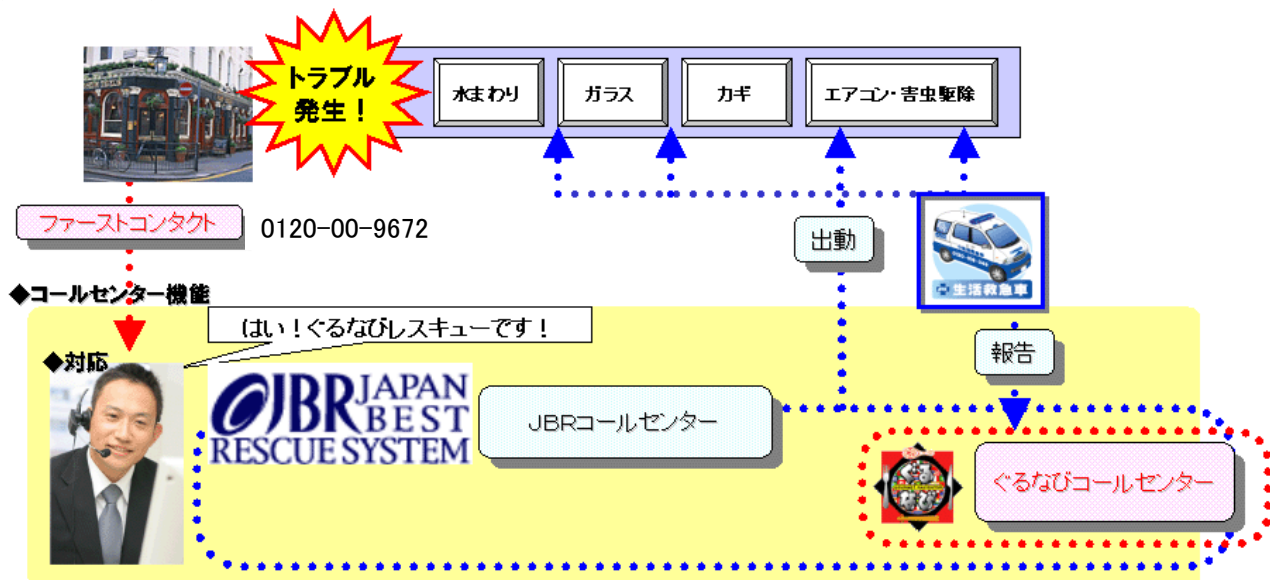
トラブル発生！

水まわり

ガラス

カギ

エアコン・害虫駆除

ファーストコンタクト

0120-00-9672

出動

生活救急車

◆コールセンター機能

はい！ぐるなびレスキューです！

◆対応

報告

JBR JAPAN BEST RESCUE SYSTEM

JBRコールセンター

ぐるなびコールセンター